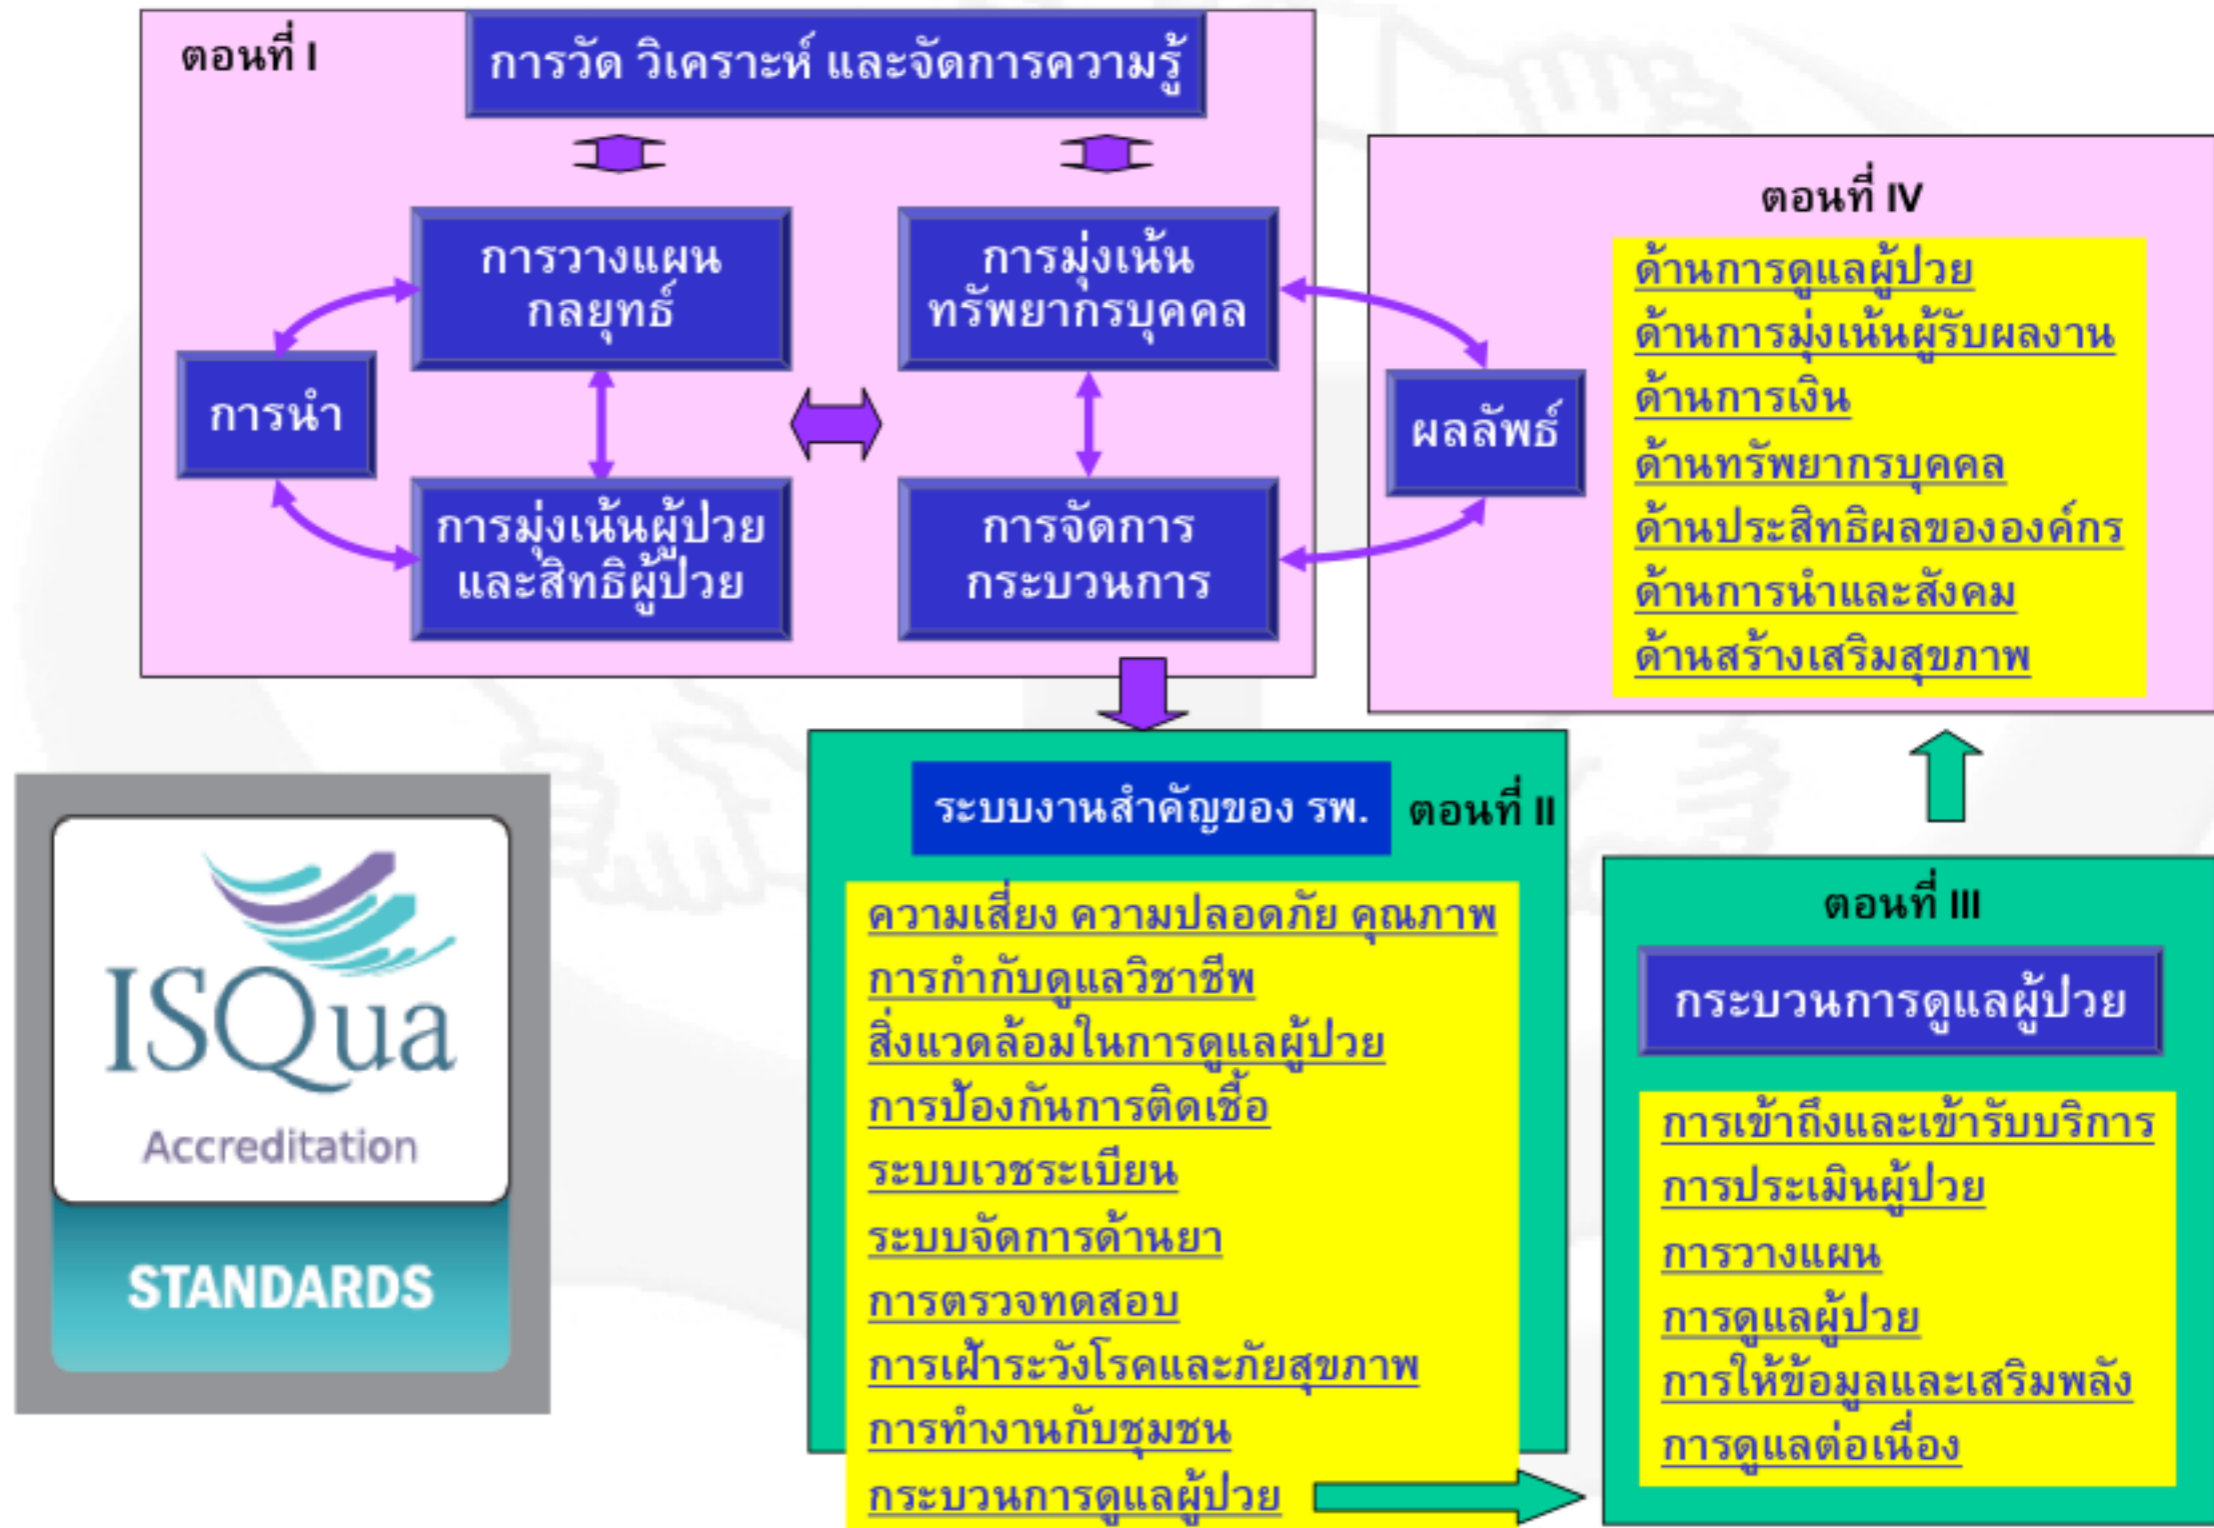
ตอนที่ I

การวัด วิเคราะห์ และจัดการความรู้

การวางแผนกลยุทธ์

การมุ่งเน้นทรัพยากรบุคคล

การนำ

การมุ่งเน้นผู้ป่วยและสิทธิผู้ป่วย

การจัดการกระบวนการ

ผลลัพธ์

ตอนที่ IV

ด้านการดูแลผู้ป่วย
ด้านการมุ่งเน้นผู้รับผลงาน
ด้านการเงิน
ด้านทรัพยากรบุคคล
ด้านประสิทธิผลขององค์กร
ด้านการนำและสังคม
ด้านสร้างเสริมสุขภาพ

ISQua
Accreditation
STANDARDS

ระบบงานสำคัญของ รพ.

ตอนที่ II

ความเสี่ยง ความปลอดภัย คุณภาพ
การกำกับดูแลวิชาชีพ
สิ่งแวดล้อมในการดูแลผู้ป่วย
การป้องกันการติดเชื้อ
ระบบเวชระเบียน
ระบบจัดการด้านยา
การตรวจทดสอบ
การเฝ้าระวังโรคและภัยสุขภาพ
การทำงานกับชุมชน
กระบวนการดูแลผู้ป่วย

ตอนที่ III

กระบวนการดูแลผู้ป่วย

การเข้าถึงและเข้ารับบริการ
การประเมินผู้ป่วย
การวางแผน
การดูแลผู้ป่วย
การให้ข้อมูลและเสริมพลัง
การดูแลต่อเนื่อง